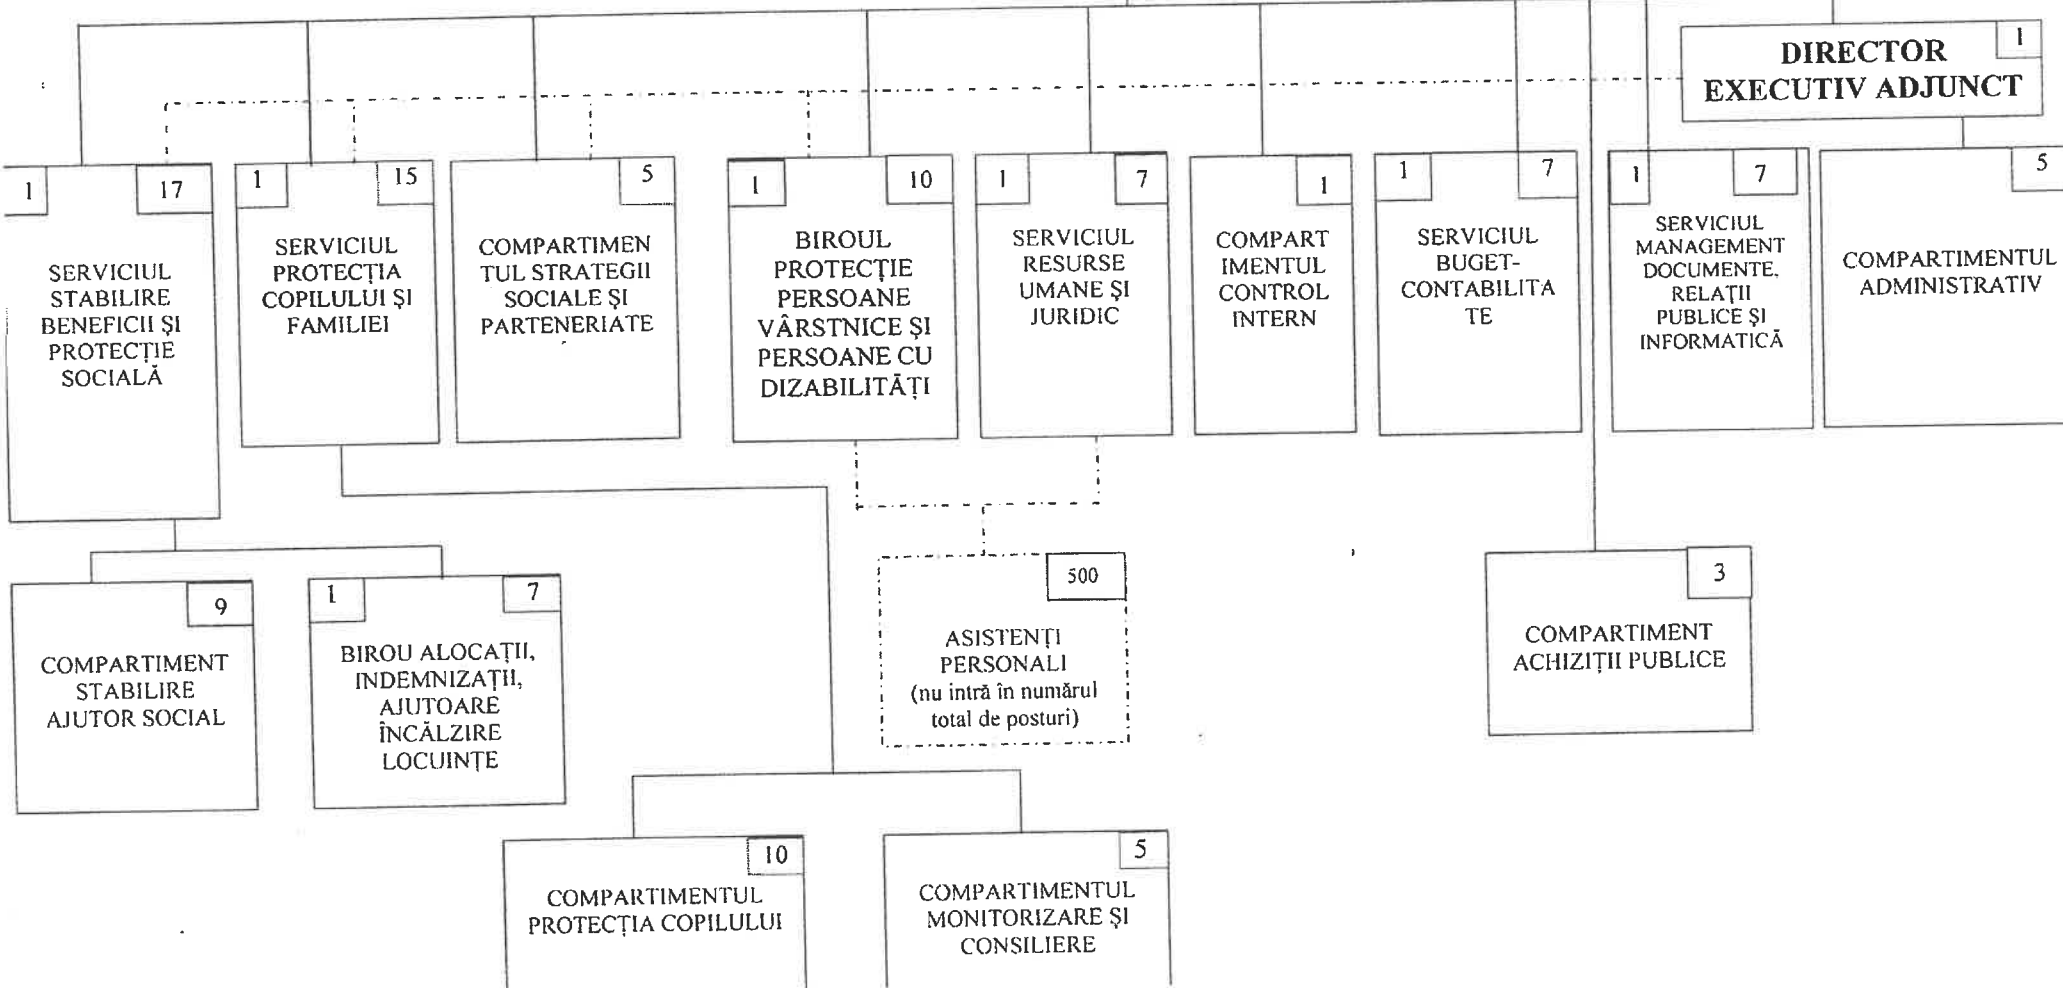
DIRECTOR EXECUTIV ADJUNCT 1

1 17
SERVICIUL STABILIRE BENEFICII ŞI PROTECŢIE SOCIALĂ

1 15
SERVICIUL PROTECŢIA COPILULUI ŞI FAMILIEI

5
COMPARTIMENTUL STRATEGII SOCIALE ŞI PARTENERIATE

1 10
BIROUL PROTECŢIE PERSOANE VÂRSTNICE ŞI PERSOANE CU DIZABILITĂŢI

1 7
SERVICIUL RESURSE UMANE ŞI JURIDIC

1
COMPARTIMENTUL CONTROL INTERN

1 7
SERVICIUL BUGET-CONTABILITATE

1 7
SERVICIUL MANAGEMENT DOCUMENTE, RELAŢII PUBLICE ŞI INFORMATICĂ

5
COMPARTIMENTUL ADMINISTRATIV

9
COMPARTIMENT STABILIRE AJUTOR SOCIAL

1 7
BIROU ALOCAŢII, INDEMNIZAŢII, AJUTOARE ÎNCĂLZIRE LOCUINŢE

500
ASISTENŢI PERSONALI
(nu intră în numărul total de posturi)

3
COMPARTIMENT ACHIZIŢII PUBLICE

10
COMPARTIMENTUL PROTECŢIA COPILULUI

5
COMPARTIMENTUL MONITORIZARE ŞI CONSILIERE